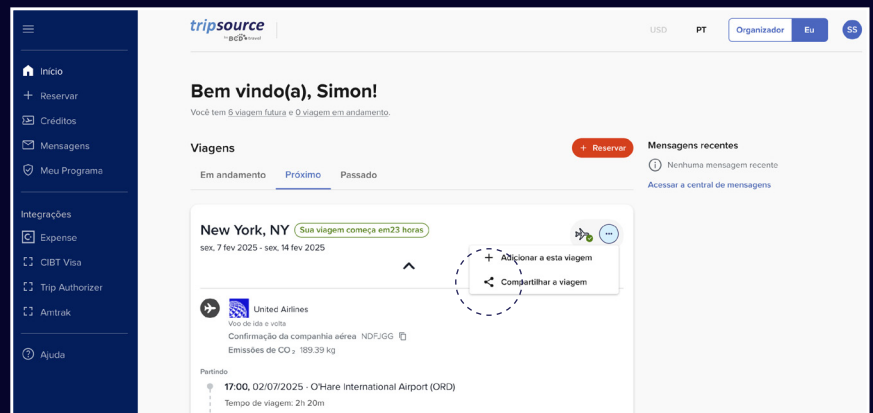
Início
Reservar
Créditos
Mensagens
Meu Programa

Integrações
Expense
CIBT Visa
Trip Authorizer
Amtrak

Ajuda

tripsource by BCD travel

USD PT Organizador Eu SS

Bem vindo(a), Simon!

Você tem 5 viagem futura e 0 viagem em andamento.

Viagens

+ Reservar

Em andamento Próximo Passado

New York, NY Sua viagem começa em23 horas

sex, 7 fev 2025 - sex, 14 fev 2025

Adicionar a esta viagem

Compartilhar a viagem

United Airlines

Voo de ida e volta

Confirmação da companhia aérea NDFJGG

Emissões de $CO_2$ 189.39 kg

Partindo

17:00, 02/07/2025 - O'Hare International Airport (ORD)

Tempo de viagem: 2h 20m

Mensagens recentes

Nenhuma mensagem recente

Acessar a central de mensagens